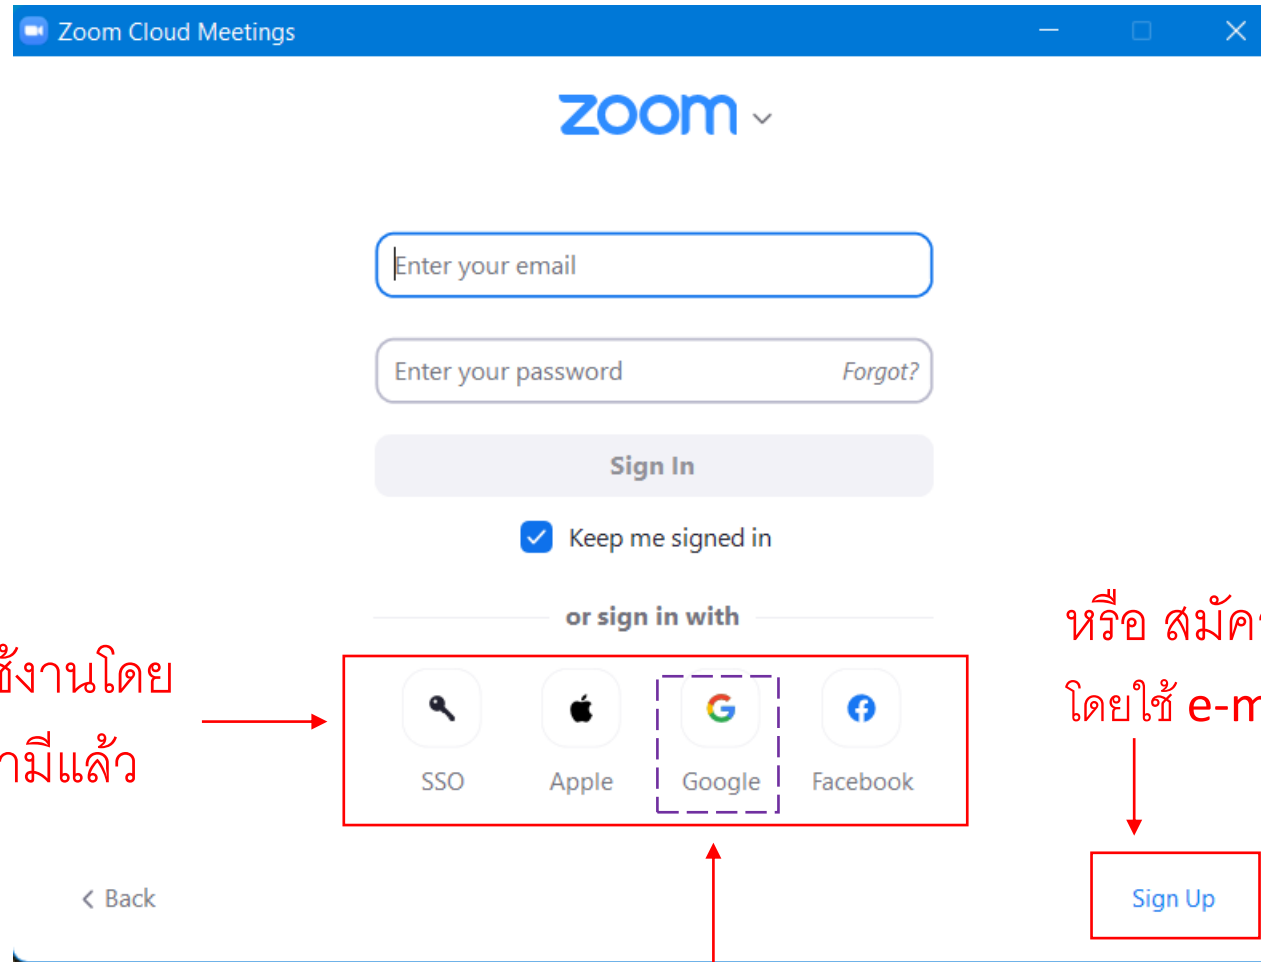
Zoom Cloud Meetings

zoom

Enter your email

Enter your password Forgot?

Sign In

Keep me signed in

or sign in with

SSO Apple Google Facebook

ช้งานโดย
ามีแล้ว

หรือ สมัค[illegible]
โดยใช้ e-m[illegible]

< Back

Sign Up